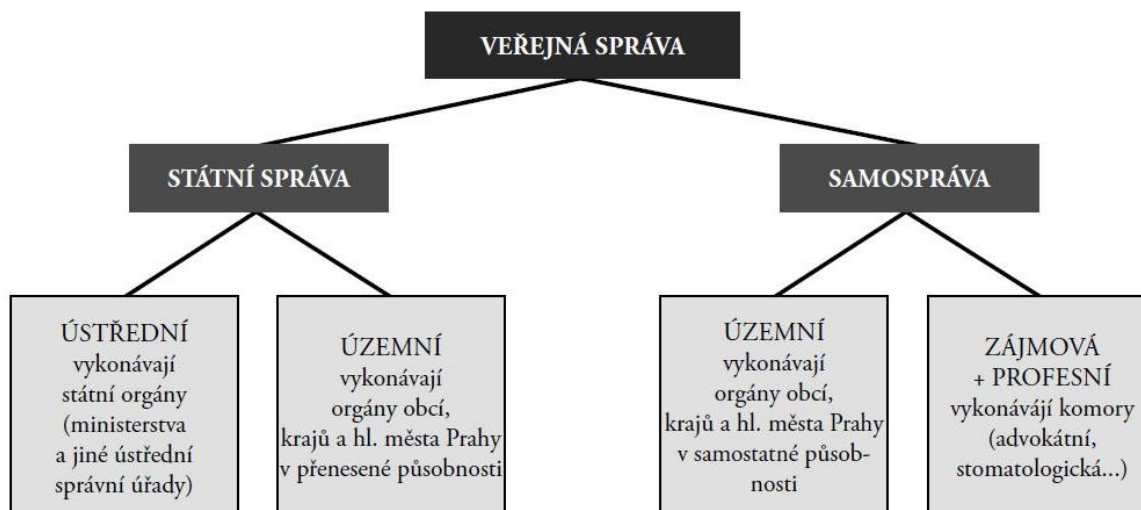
VEŘEJNÁ SPRÁVA

STÁTNÍ SPRÁVA

SAMOSPRÁVA

ÚSTŘEDNÍ vykonávají státní orgány (ministerstva a jiné ústřední správní úřady)

ÚZEMNÍ vykonávají orgány obcí, krajů a hl. města Prahy v přenesené působnosti

ÚZEMNÍ vykonávají orgány obcí, krajů a hl. města Prahy v samostatné působnosti

ZÁJMOVÁ + PROFESNÍ vykonávají komory (advokátní, stomatologická...)